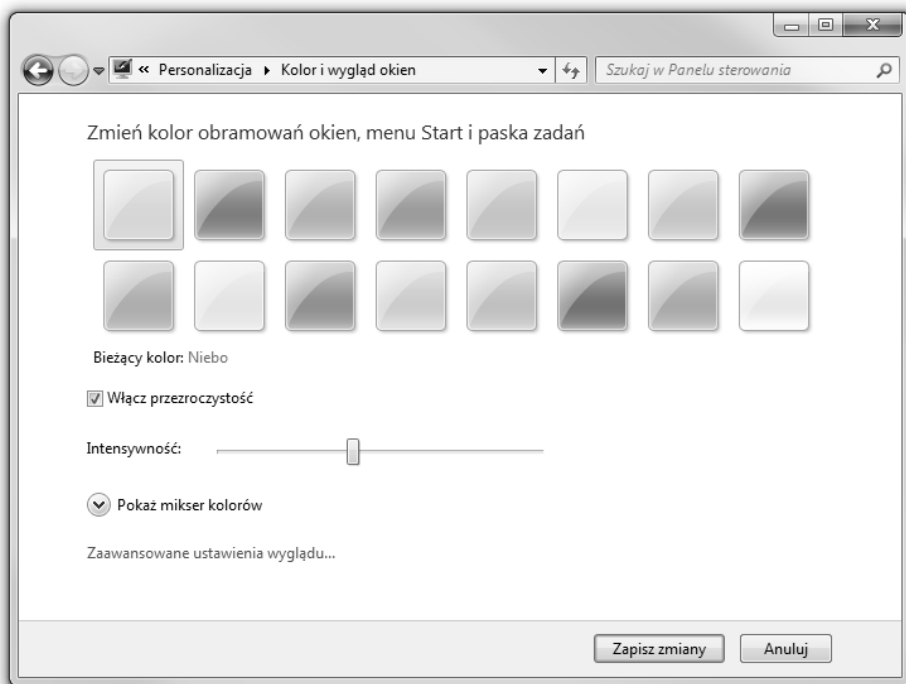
« Personalizacja ▸ Kolor i wygląd okien

Szukaj w Panelu sterowania

Zmień kolor obramowań okien, menu Start i paska zadań

Bieżący kolor: Niebo

Włącz przezroczystość

Intensywność:

Pokaż mikser kolorów

Zaawansowane ustawienia wyglądu...

Zapisz zmiany

Anuluj